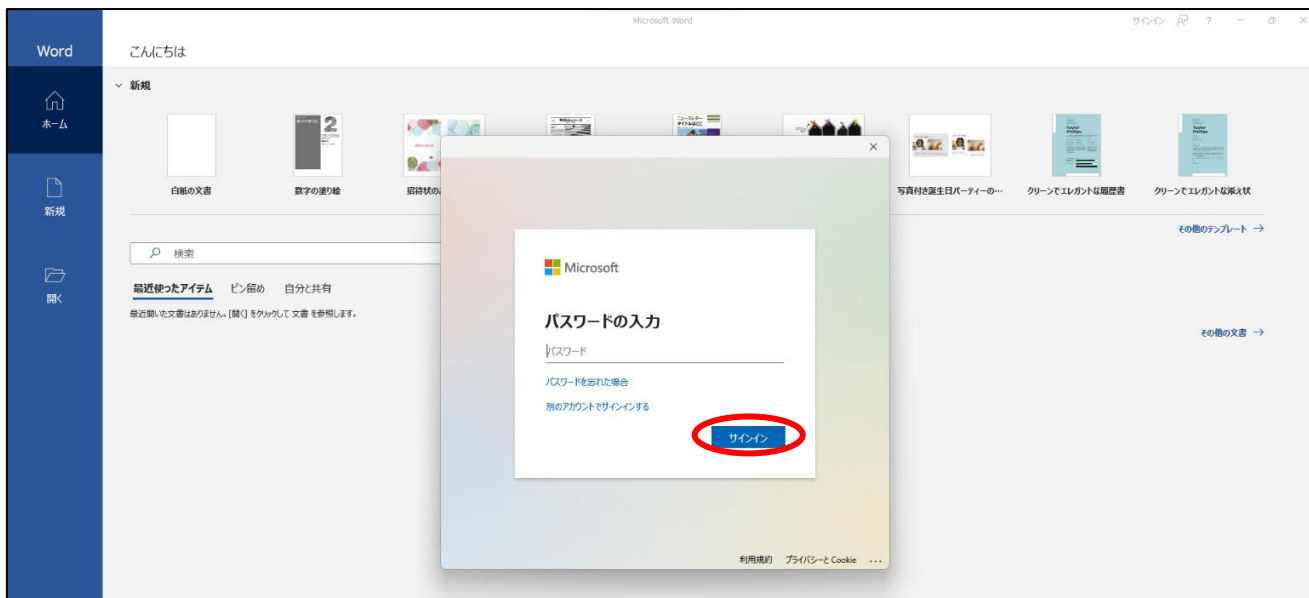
Microsoft Word

サインイン ? − □ ×

Word

ホーム

新規

開く

こんにちは

新規

白紙の文書

数字の塗り絵

招待状の

写真付き誕生日パーティーの…

クリーンでエレガントな履歴書

クリーンでエレガントな添え状

その他のテンプレート →

検索

最近使ったアイテム　ピン留め　自分と共有

最近開いた文書はありません。[開く] をクリックして 文書 を参照します。

その他の文書 →

Microsoft

パスワードの入力

パスワード

パスワードを忘れた場合

別のアカウントでサインインする

サインイン

利用規約　プライバシーと Cookie　...